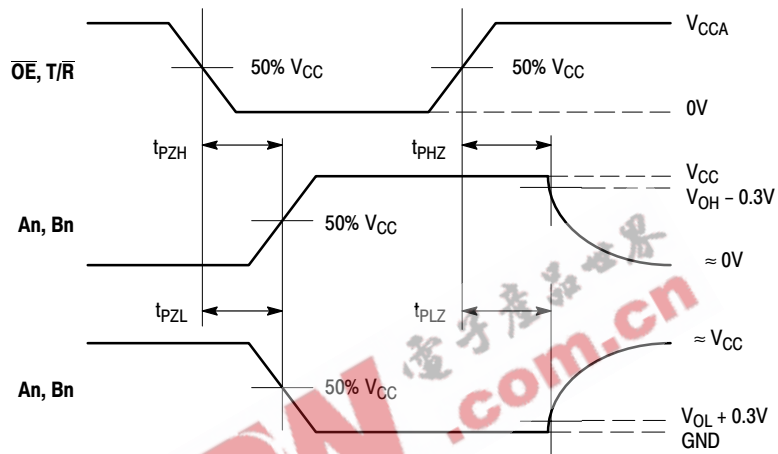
$V_{CCA}$

$\overline{OE}$, T/$\overline{R}$

50% $V_{CC}$

50% $V_{CC}$

0V

$t_{PZH}$

$t_{PHZ}$

$V_{CC}$

$V_{OH}$ – 0.3V

An, Bn

50% $V_{CC}$

≈ 0V

$t_{PZL}$

$t_{PLZ}$

≈ $V_{CC}$

An, Bn

50% $V_{CC}$

$V_{OL}$ + 0.3V

GND

电子产品世界

.com.cn